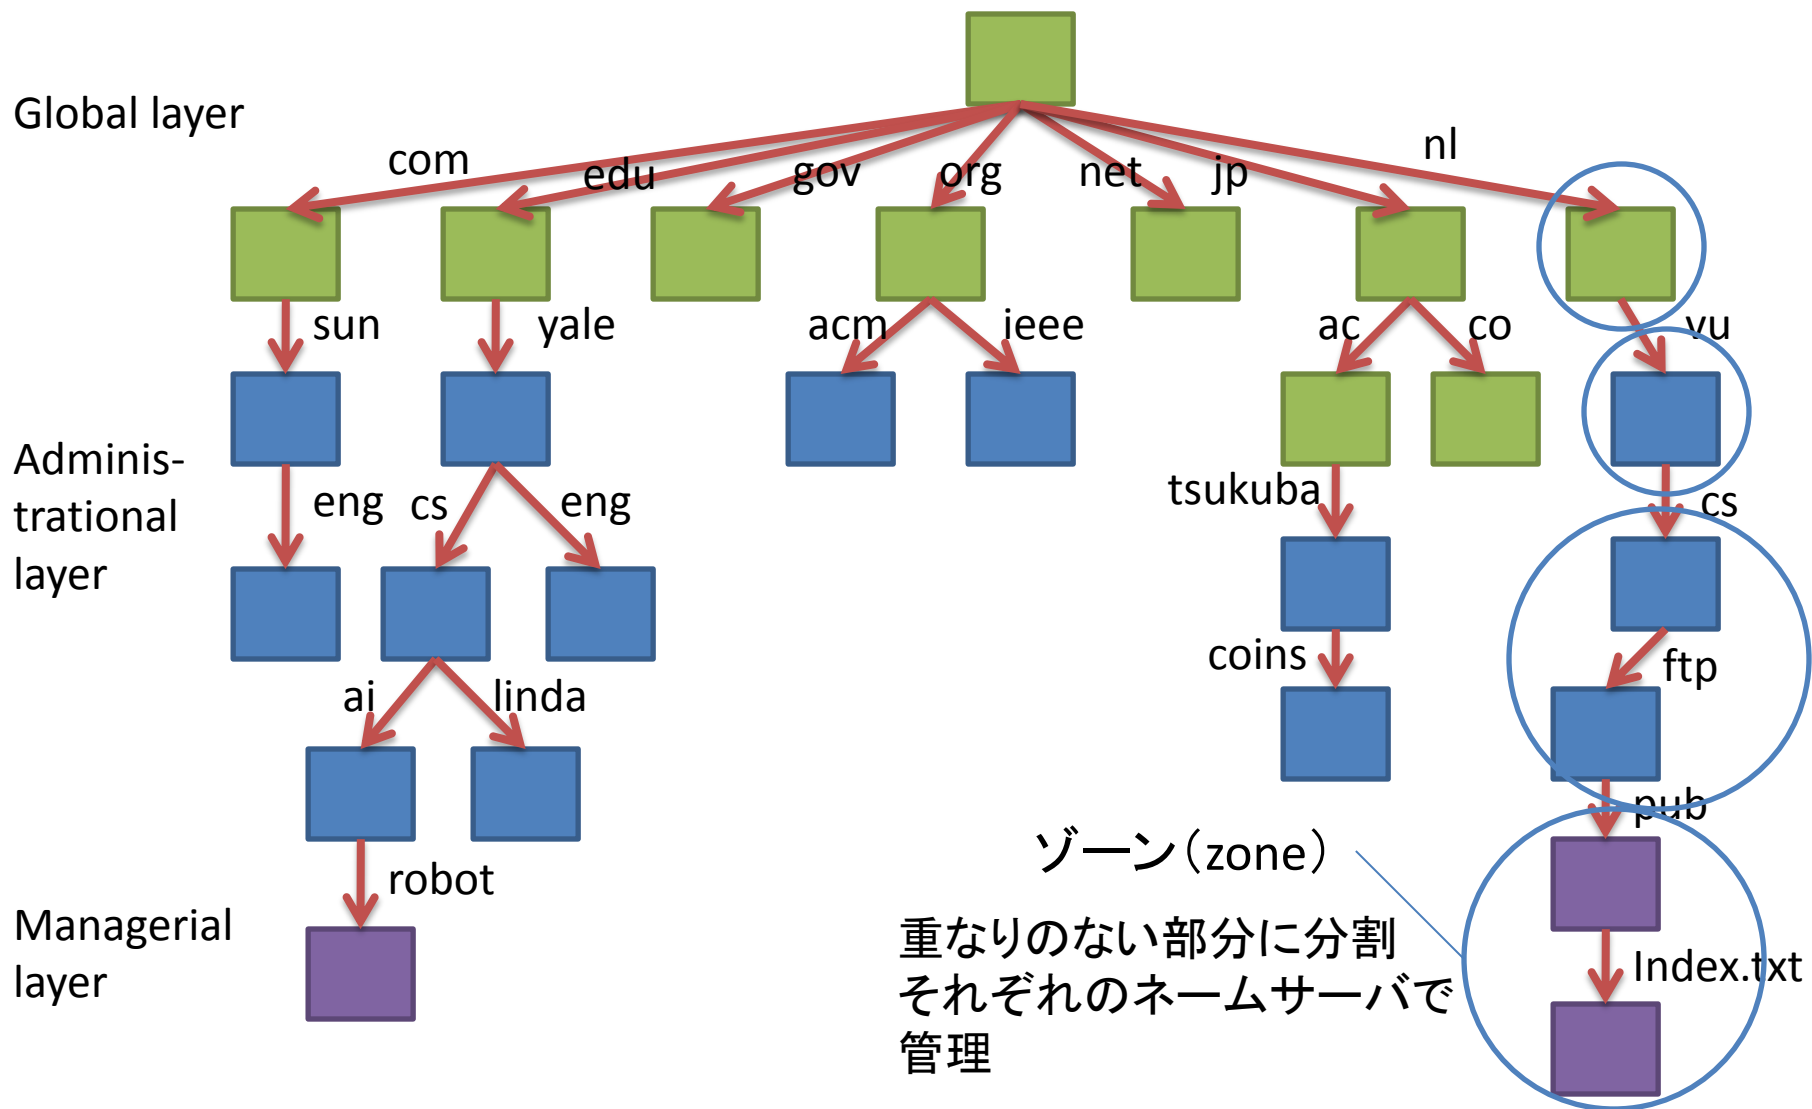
Global layer

com edu gov org net jp nl

sun yale acm ieee ac co vu

Adminis-trational layer

eng cs eng tsukuba cs

coins ftp

ai linda

pub

robot

ゾーン（zone）

重なりのない部分に分割
それぞれのネームサーバで
管理

Index.txt

Managerial layer